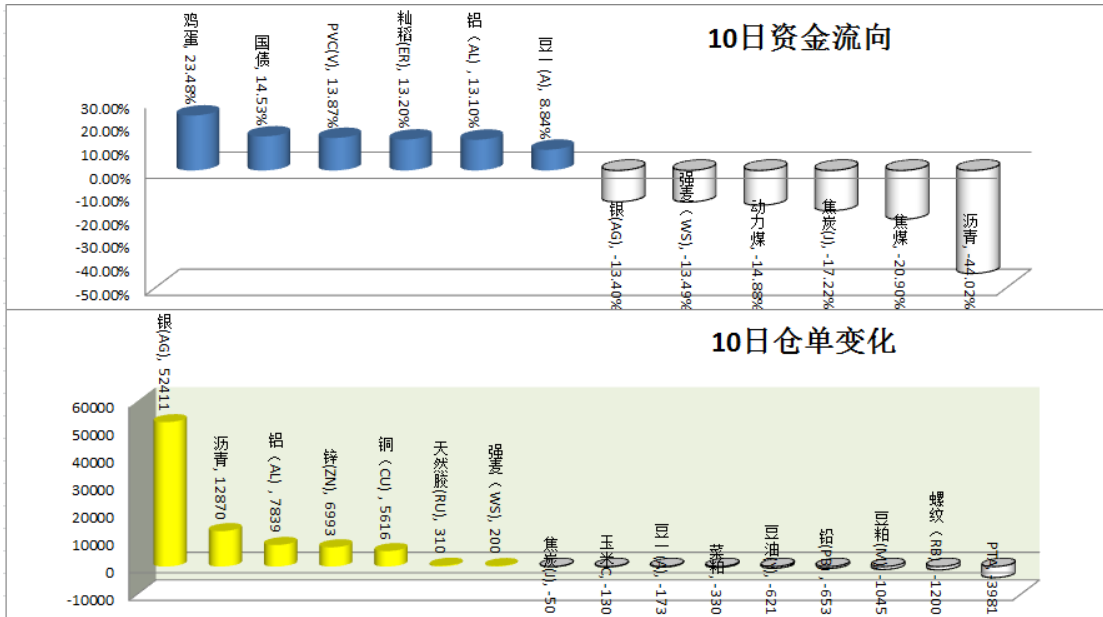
10日资金流向

30.00%
20.00%
10.00%
0.00%
-10.00%
-20.00%
-30.00%
-40.00%
-50.00%

鸡蛋, 23.48%
国债, 14.53%
PVC(V), 13.87%
籼稻(ER), 13.20%
铝(AL), 13.10%
豆I(A), 8.84%
银(AG), -13.40%
强麦(WS), -13.49%
动力煤, -14.88%
焦炭(J), -17.22%
焦煤, -20.90%
沥青, -44.02%

10日仓单变化

60000
50000
40000
30000
20000
10000
0
-10000

银(AG), 52411
沥青, 12870
铝(AL), 7839
锌(ZN), 6993
铜(CU), 5616
天然胶(RU), 310
强麦(WS), 200
焦炭(J), -50
玉米(C), -130
豆I(A), -173
菜粕, -330
豆油(Y), -621
铅(PB), -653
豆粕(M), -1045
螺纹(RB), -1200
PTA, -3981